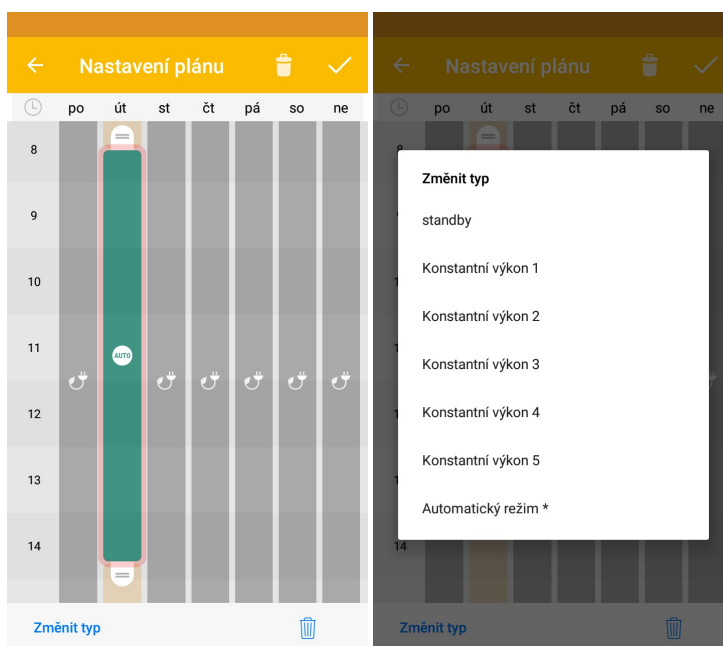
Nastavení plánu

| po | út | st | čt | pá | so | ne |
|---|---|---|---|---|---|---|

8
9
10
11
AUTO
12
13
14

Změnit typ

Nastavení plánu

| po | út | st | čt | pá | so | ne |
|---|---|---|---|---|---|---|

8
14

Změnit typ
standby
Konstantní výkon 1
Konstantní výkon 2
Konstantní výkon 3
Konstantní výkon 4
Konstantní výkon 5
Automatický režim *

Změnit typ